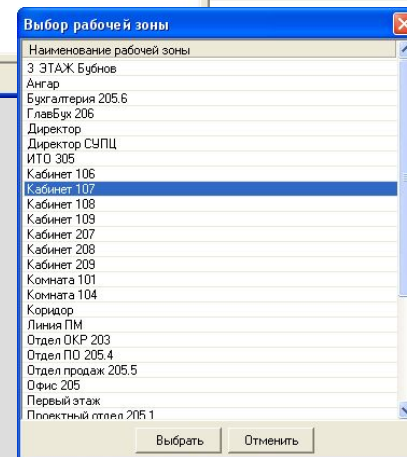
Выбор рабочей зоны

Наименование рабочей зоны
3 ЭТАЖ Бубнов
Ангар
Бухгалтерия 205.6
ГлавБух 206
Директор
Директор СУПЦ
ИТО 305
Кабинет 106
Кабинет 107
Кабинет 108
Кабинет 109
Кабинет 207
Кабинет 208
Кабинет 209
Комната 101
Комната 104
Коридор
Линия ПМ
Отдел ОКР 203
Отдел ПО 205.4
Отдел продаж 205.5
Офис 205
Первый этаж
Проектный отдел 205.1

Выбрать
Отменить